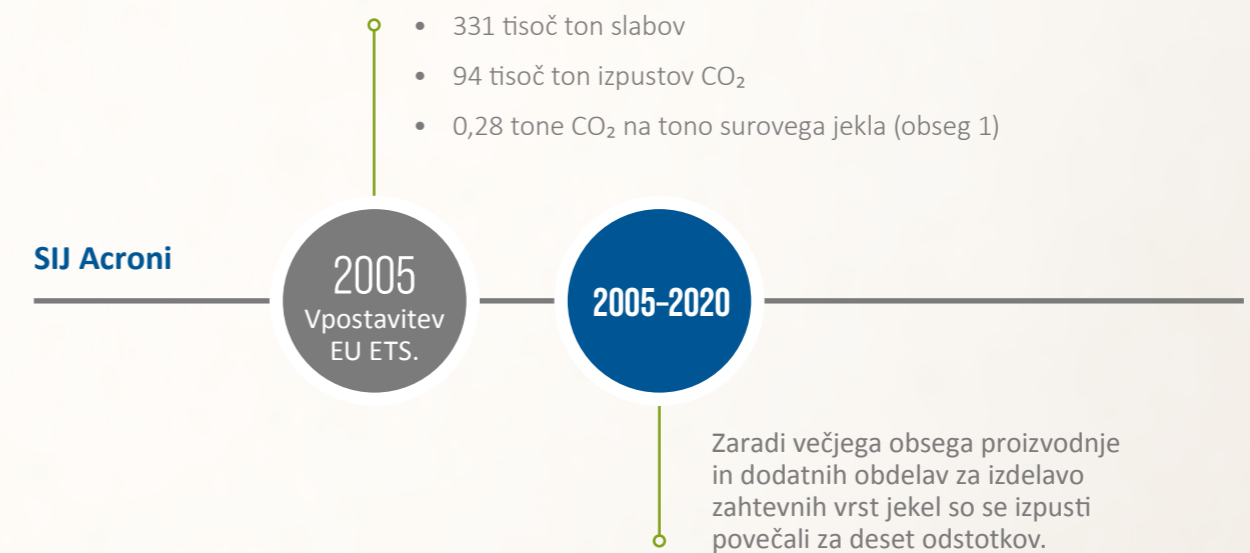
- 331 tisoč ton slabov
- 94 tisoč ton izpustov $CO_2$
- 0,28 tone $CO_2$ na tono surovega jekla (obseg 1)

SIJ Acroni

2005
Vpostavitev
EU ETS.

2005-2020

Zaradi večjega obsega proizvodnje in dodatnih obdelav za izdelavo zahtevnih vrst jekel so se izpusti povečali za deset odstotkov.